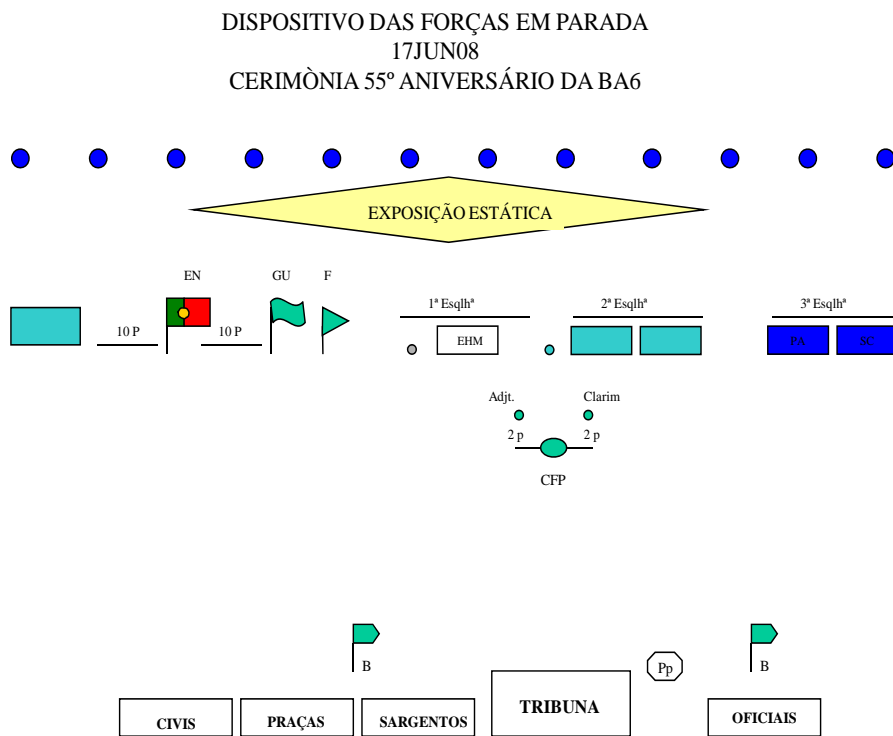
DISPOSITIVO DAS FORÇAS EM PARADA
17JUN08
CERIMÒNIA 55º ANIVERSÁRIO DA BA6

EXPOSIÇÃO ESTÁTICA

EN GU F

10 P 10 P

1ª Esqlhª 2ª Esqlhª 3ª Esqlhª

EHM PA SC

Adjt. Clarim

2 p 2 p

CFP

B B

Pp

CIVIS PRAÇAS SARGENTOS TRIBUNA OFICIAIS